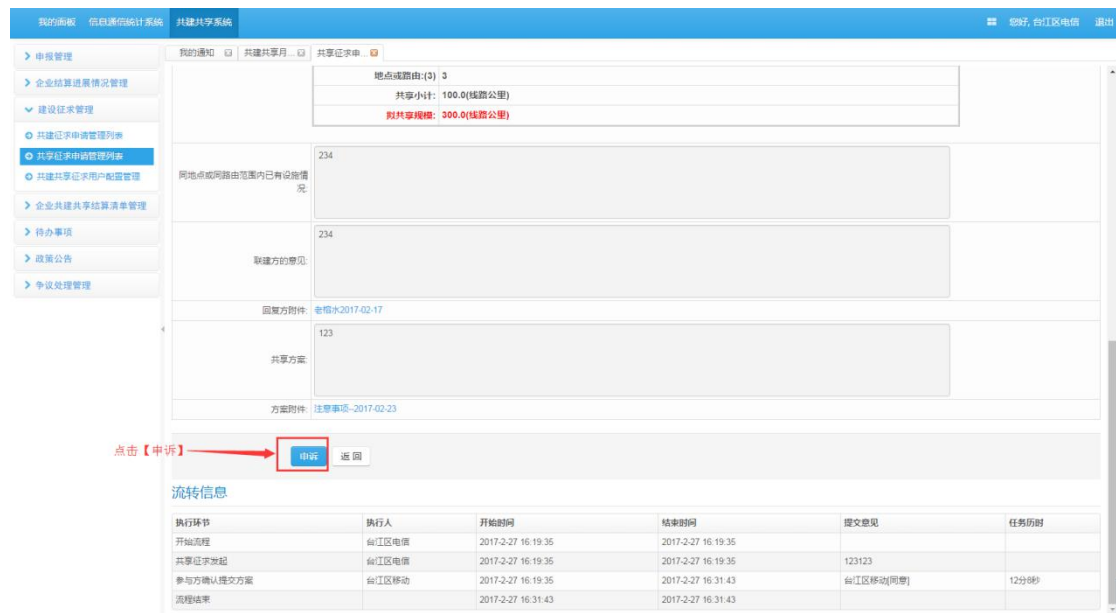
我的面板 信息通信统计系统 共建共享系统

您好, 台江区电信 退出

> 申报管理
> 企业结算进展情况管理
∨ 建设征求管理
○ 共建征求申请管理列表
○ 共享征求申请管理列表
○ 共建共享征求用户配置管理
> 企业共建共享结算清单管理
> 待办事项
> 政策公告
> 争议处理管理

我的通知 | 共建共享月... | 共享征求申...

地点或路由:(3) 3
共享小计: 100.0(线路公里)
拟共享规模: 300.0(线路公里)

同地点或同路由范围内已有设施情况: 234

联建方的意见: 234

回复方附件: 老相水2017-02-17

共享方案: 123

方案附件: 注意事项--2017-02-23

点击【申诉】

申诉 返回

流转信息

| 执行环节 | 执行人 | 开始时间 | 结束时间 | 提交意见 | 任务历时 |
|---|---|---|---|---|---|
| 开始流程 | 台江区电信 | 2017-2-27 16:19:35 | 2017-2-27 16:19:35 | | |
| 共享征求发起 | 台江区电信 | 2017-2-27 16:19:35 | 2017-2-27 16:19:35 | 123123 | |
| 参与方确认提交方案 | 台江区移动 | 2017-2-27 16:19:35 | 2017-2-27 16:31:43 | 台江区移动[同意] | 12分8秒 |
| 流程结束 | | 2017-2-27 16:31:43 | 2017-2-27 16:31:43 | | |